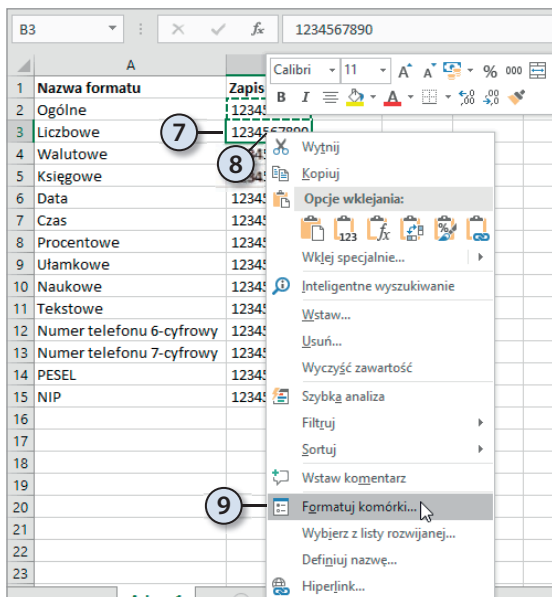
B3 | $f_x$ | 1234567890

| | A | B |
|---|---|---|
| 1 | Nazwa formatu | Zapis |
| 2 | Ogólne | 12345 |
| 3 | Liczbowe | 1234567890 |
| 4 | Walutowe | |
| 5 | Księgowe | |
| 6 | Data | 12345 |
| 7 | Czas | 12345 |
| 8 | Procentowe | 12345 |
| 9 | Ułamkowe | 12345 |
| 10 | Naukowe | 12345 |
| 11 | Tekstowe | 12345 |
| 12 | Numer telefonu 6-cyfrowy | 12345 |
| 13 | Numer telefonu 7-cyfrowy | 12345 |
| 14 | PESEL | 12345 |
| 15 | NIP | 12345 |
| 16 | | |
| 17 | | |
| 18 | | |
| 19 | | |
| 20 | | |
| 21 | | |
| 22 | | |
| 23 | | |
| 24 | | |

Calibri | 11 | A A | % 000
B I

7
8
9

Wytnij
Kopiuj
Opcje wklejania:
123
Wklej specjalnie...
Inteligentne wyszukiwanie
Wstaw...
Usuń...
Wyczyść zawartość
Szybka analiza
Filtruj
Sortuj
Wstaw komentarz
Formatuj komórki...
Wybierz z listy rozwijanej...
Definiuj nazwę...
Hiperlink...